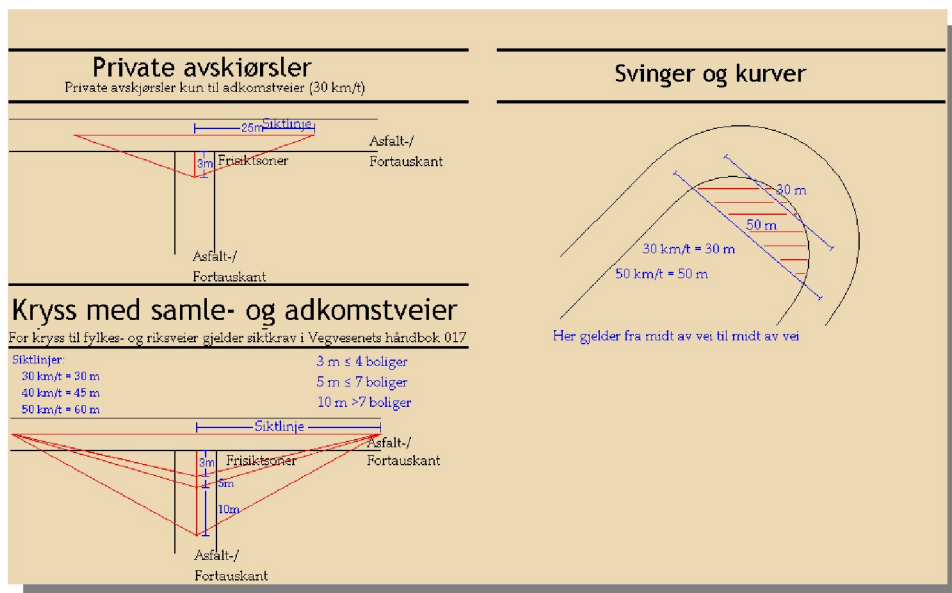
Private avskiørsler
Private avskjørsler kun til adkomstveier (30 km/t)

25m Siktlinje
Asfalt-/
Fortauskant
3m Frisiktsoner
Asfalt-/
Fortauskant

Kryss med samle- og adkomstveier
For kryss til fylkes- og riksveier gjelder siktkrav i Vegvesenets håndbok 017

Siktlinjer:
30 km/t = 30 m
40 km/t = 45 m
50 km/t = 60 m

3 m ≤ 4 boliger
5 m ≤ 7 boliger
10 m >7 boliger

Siktlinje
Asfalt-/
Fortauskant
3m Frisiktsoner
5m
10m
Asfalt-/
Fortauskant

Svinger og kurver

30 m
50 m
30 km/t = 30 m
50 km/t = 50 m
Her gjelder fra midt av vei til midt av vei